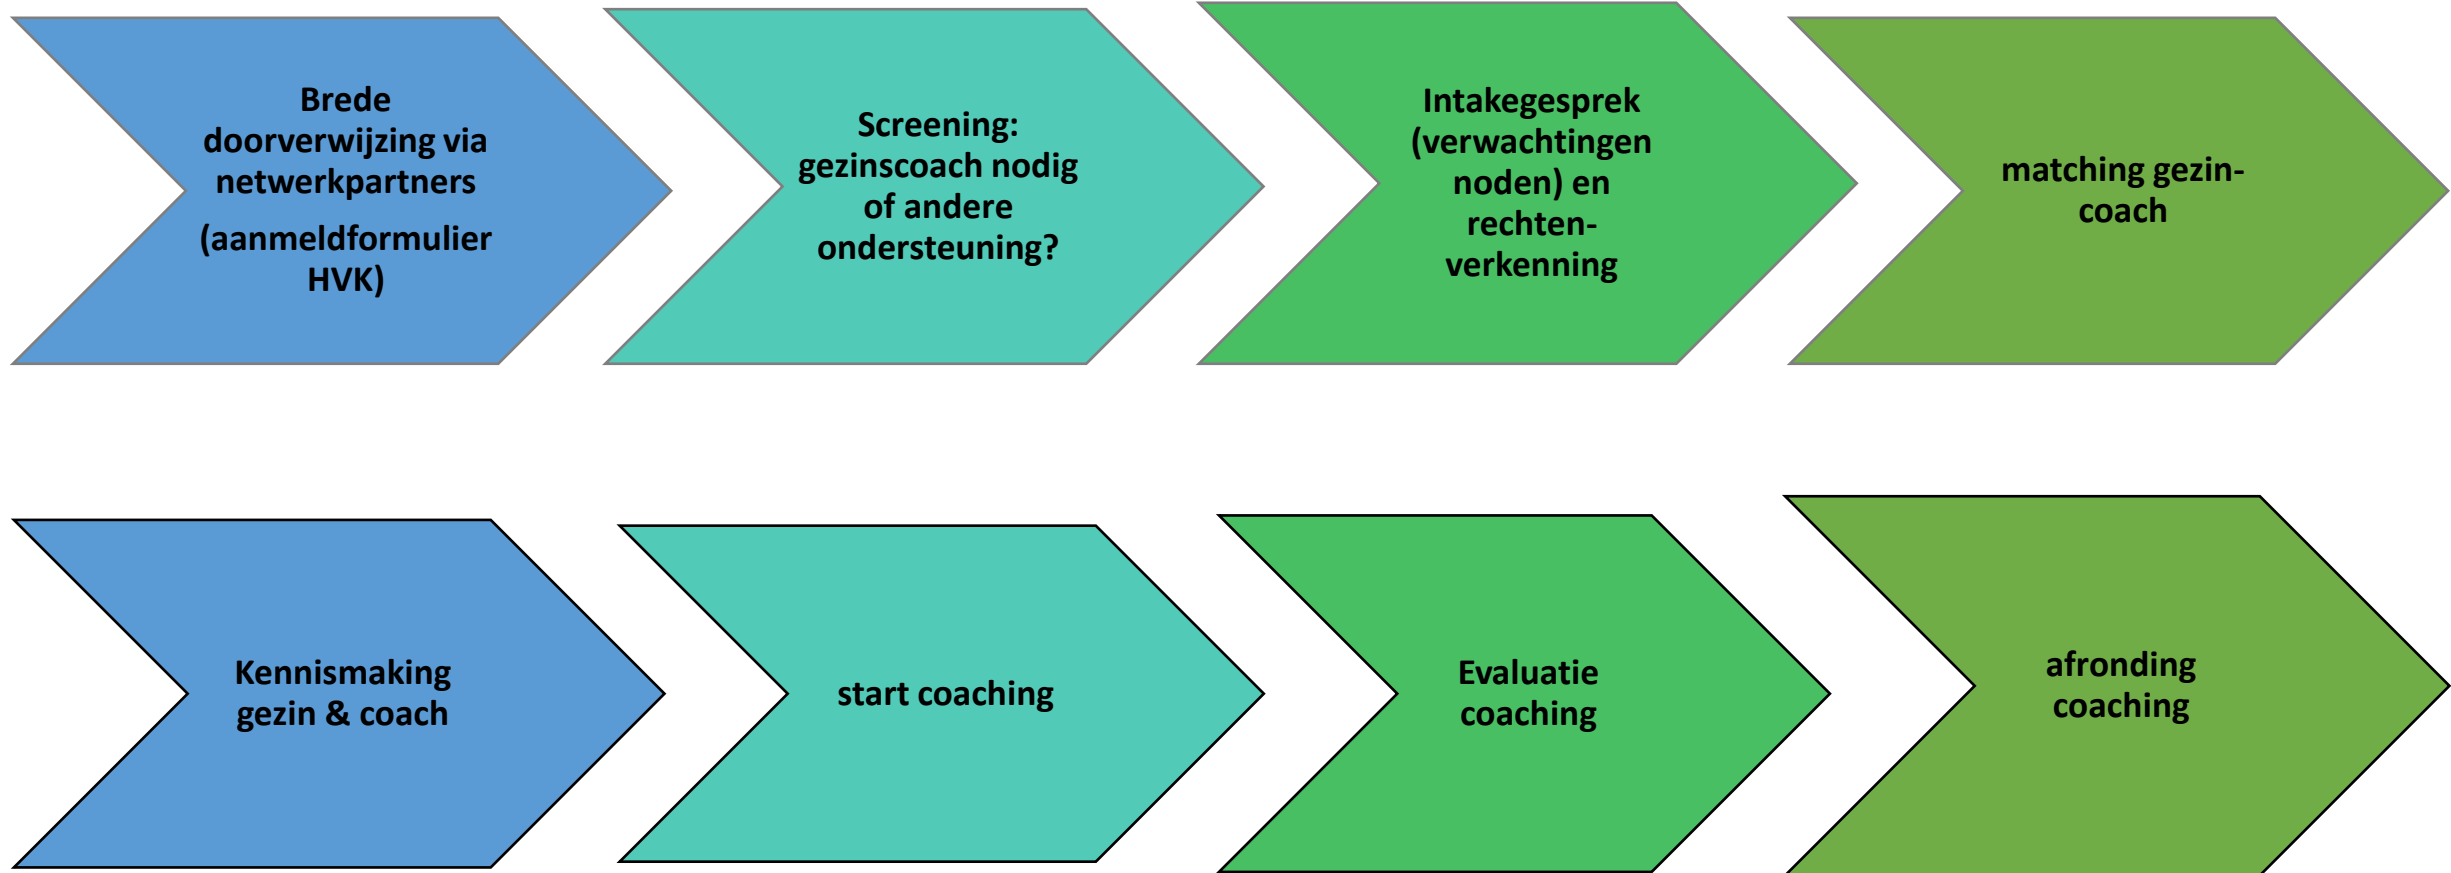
Brede doorverwijzing via netwerkpartners

(aanmeldformulier HVK)

Screening: gezinscoach nodig of andere ondersteuning?

Intakegesprek (verwachtingen noden) en rechten-verkenning

matching gezin-coach

Kennismaking gezin & coach

start coaching

Evaluatie coaching

afronding coaching